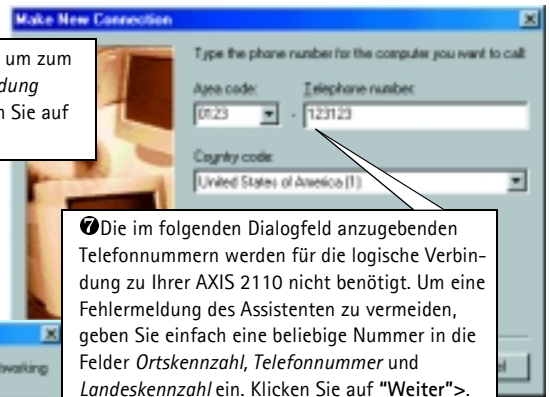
Make New Connection

um zum
dung
n Sie auf

Type the phone number for the computer you want to call:

Area code:
Telephone number:
0123
123123

Country code:
United States of America (1)

❼Die im folgenden Dialogfeld anzugebenden Telefonnummern werden für die logische Verbindung zu Ihrer AXIS 2110 nicht benötigt. Um eine Fehlermeldung des Assistenten zu vermeiden, geben Sie einfach eine beliebige Nummer in die Felder *Ortskennzahl*, *Telefonnummer* und *Landeskennzahl* ein. Klicken Sie auf **"Weiter">**.

working